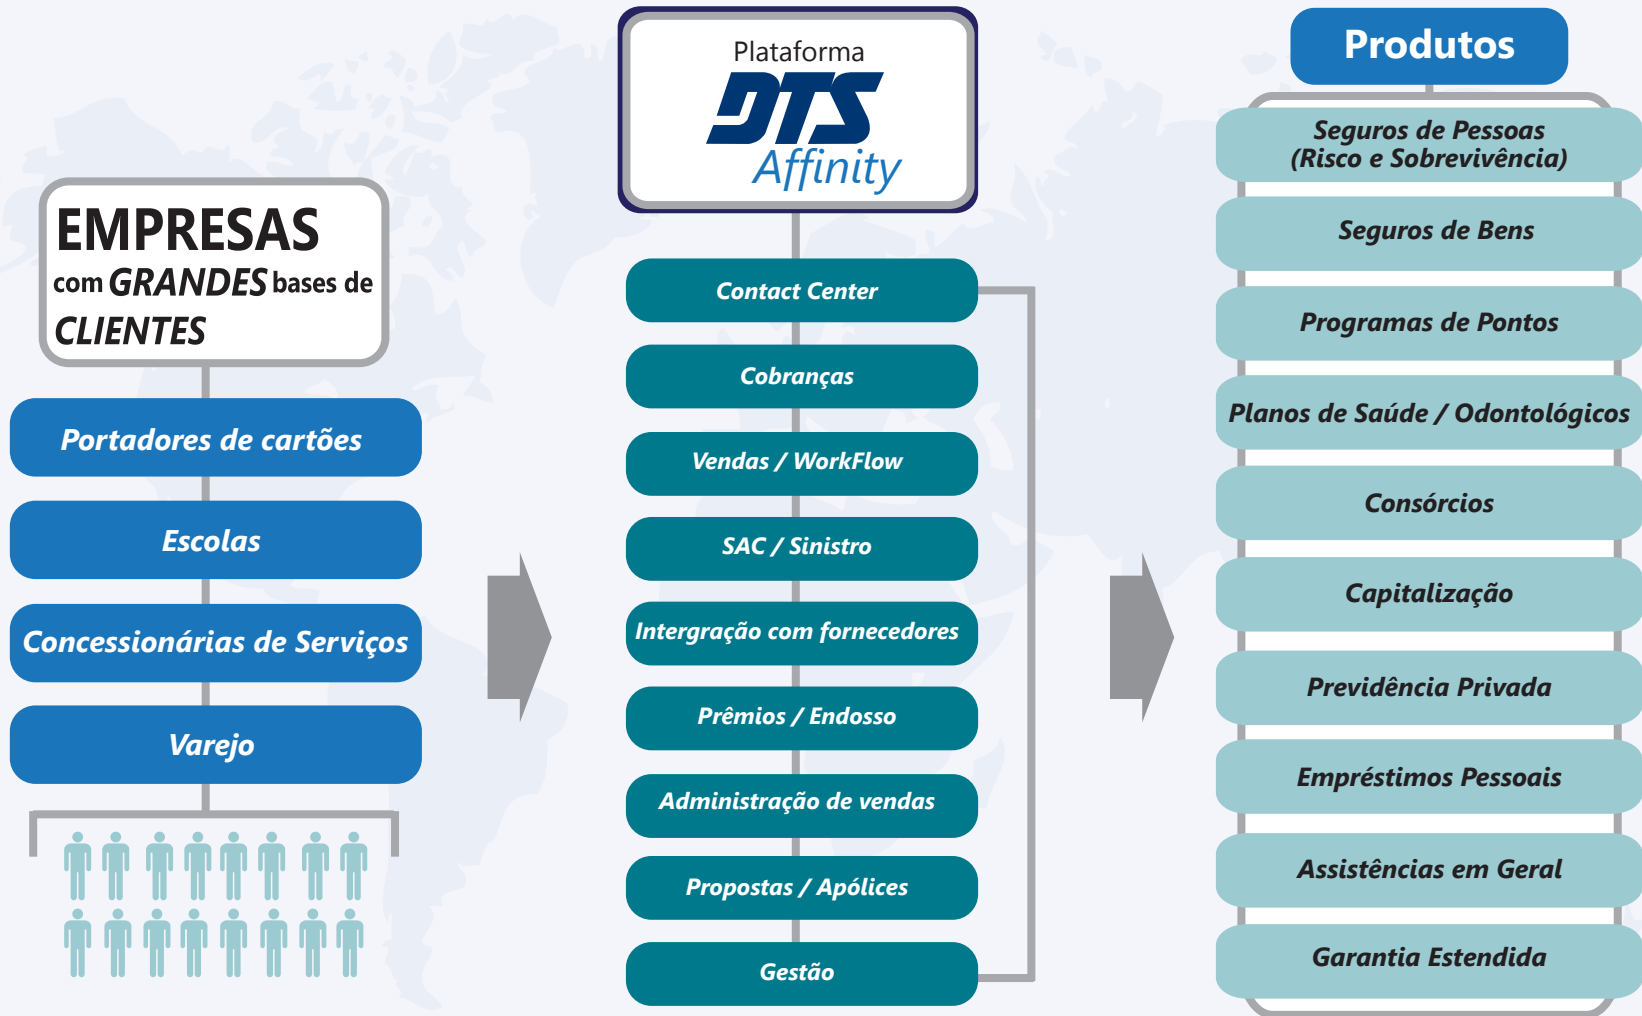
EMPRESAS
com GRANDES bases de
CLIENTES

Portadores de cartões

Escolas

Concessionárias de Serviços

Varejo

Plataforma
DTS
Affinity

Contact Center

Cobranças

Vendas / WorkFlow

SAC / Sinistro

Intergração com fornecedores

Prêmios / Endosso

Administração de vendas

Propostas / Apólices

Gestão

Produtos

Seguros de Pessoas
(Risco e Sobrevivência)

Seguros de Bens

Programas de Pontos

Planos de Saúde / Odontológicos

Consórcios

Capitalização

Previdência Privada

Empréstimos Pessoais

Assistências em Geral

Garantia Estendida